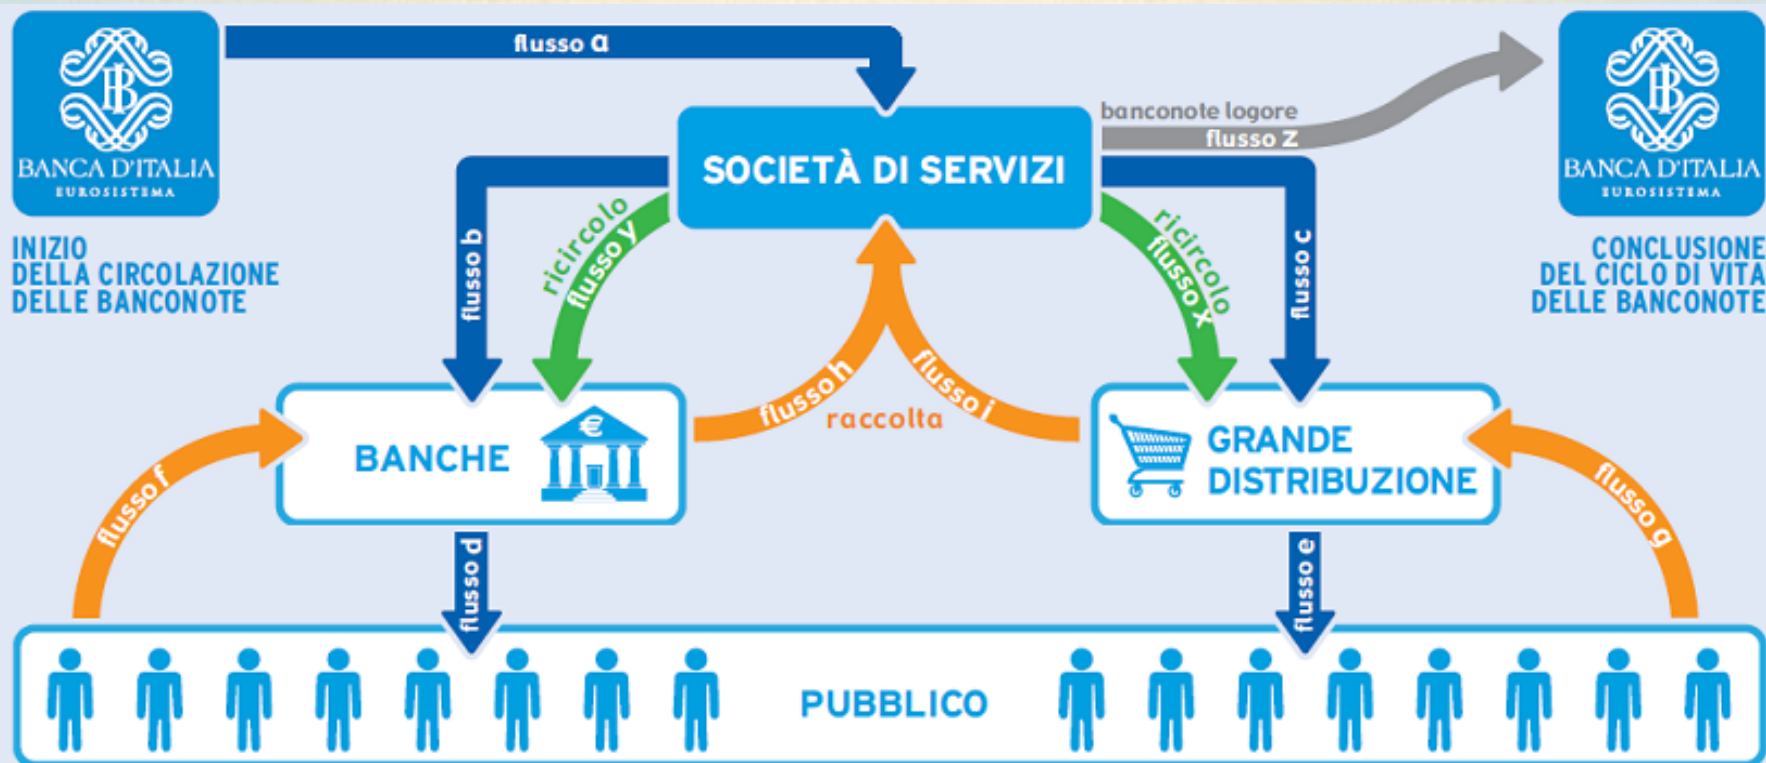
BI
BANCA D'ITALIA
EUROSISTEMA

INIZIO DELLA CIRCOLAZIONE DELLE BANCONOTE

flusso a

SOCIETÀ DI SERVIZI

banconote logore
flusso z

BI
BANCA D'ITALIA
EUROSISTEMA

CONCLUSIONE DEL CICLO DI VITA DELLE BANCONOTE

flusso b
ricircolo flusso y
ricircolo flusso x
flusso c

flusso h
flusso i
raccolta

BANCHE

GRANDE DISTRIBUZIONE

flusso f
flusso g
flusso d
flusso e

PUBBLICO